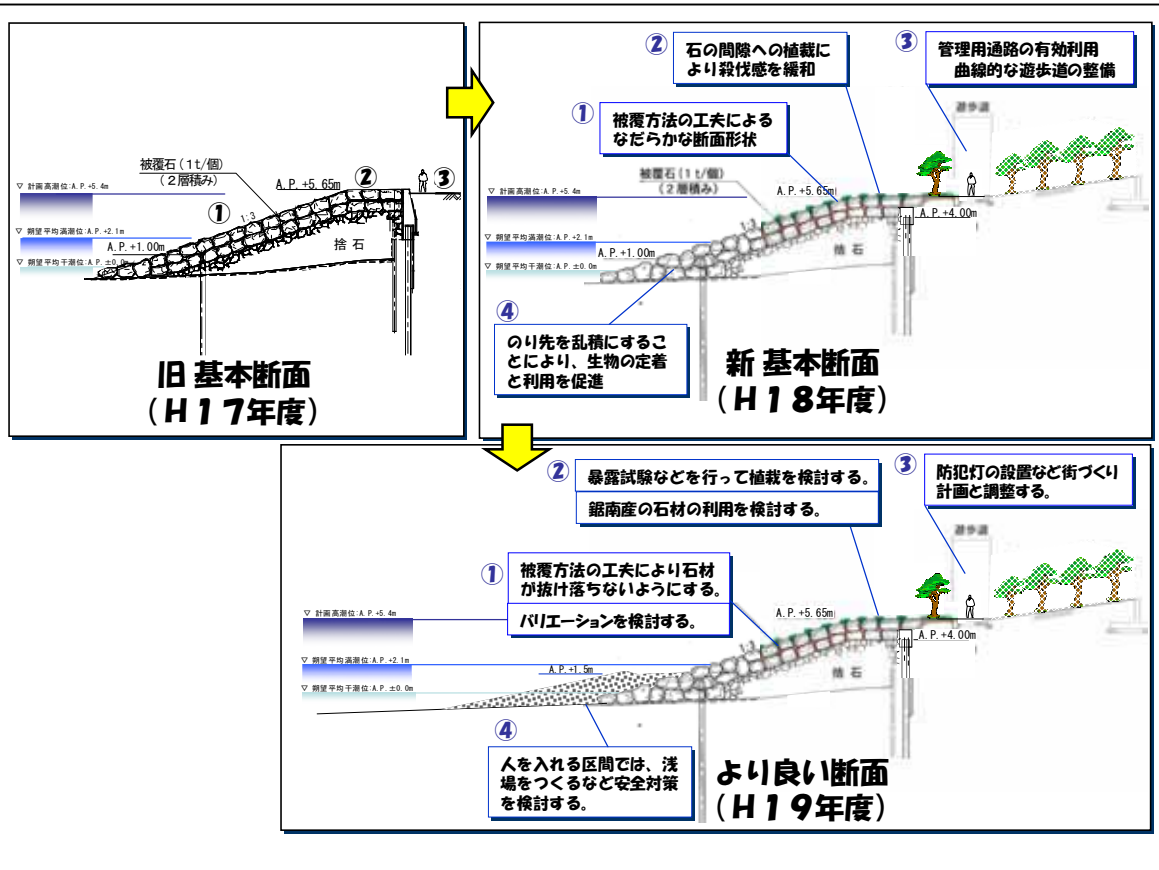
被覆石（1t/個）
（2層積み）
A.P.+5.65m
②
③
▽ 計画高潮位:A.P.+5.4m
①
1:3
▽ 朔望平均満潮位:A.P.+2.1m
A.P.+1.00m
捨石
▽ 朔望平均干潮位:A.P.±0.0m

旧 基本断面
（H17年度）

② 石の間隙への植栽により殺伐感を緩和

③ 管理用通路の有効利用
曲線的な遊歩道の整備

遊歩道

① 被覆方法の工夫によるなだらかな断面形状

被覆石（1t/個）
（2層積み）
A.P.+5.65m
▽ 計画高潮位:A.P.+5.4m
1:3
A.P.+4.00m
▽ 朔望平均満潮位:A.P.+2.1m
A.P.+1.00m
捨石
▽ 朔望平均干潮位:A.P.±0.0m

④ のり先を乱積にすることにより、生物の定着と利用を促進

新 基本断面
（H18年度）

② 暴露試験などを行って植栽を検討する。
鋸南産の石材の利用を検討する。

③ 防犯灯の設置など街づくり計画と調整する。

遊歩道

① 被覆方法の工夫により石材が抜け落ちないようにする。
バリエーションを検討する。

A.P.+5.65m
▽ 計画高潮位:A.P.+5.4m
1:3
A.P.+4.00m
▽ 朔望平均満潮位:A.P.+2.1m
A.P.+1.5m
捨石
▽ 朔望平均干潮位:A.P.±0.0m

④ 人を入れる区間では、浅場をつくるなど安全対策を検討する。

より良い断面
（H19年度）